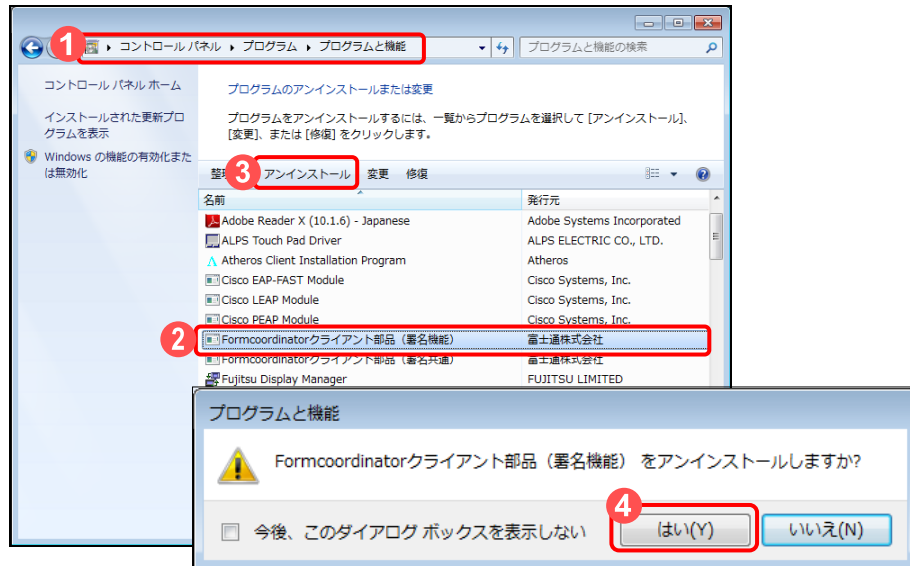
1 ▸ コントロール パネル ▸ プログラム ▸ プログラムと機能

プログラムと機能の検索

コントロール パネル ホーム

インストールされた更新プログラムを表示

Windows の機能の有効化または無効化

プログラムのアンインストールまたは変更

プログラムをアンインストールするには、一覧からプログラムを選択して [アンインストール]、[変更]、または [修復] をクリックします。

整 3 アンインストール 変更 修復

| 名前 | 発行元 |
|---|---|
| Adobe Reader X (10.1.6) - Japanese | Adobe Systems Incorporated |
| ALPS Touch Pad Driver | ALPS ELECTRIC CO., LTD. |
| Atheros Client Installation Program | Atheros |
| Cisco EAP-FAST Module | Cisco Systems, Inc. |
| Cisco LEAP Module | Cisco Systems, Inc. |
| Cisco PEAP Module | Cisco Systems, Inc. |
| Formcoordinatorクライアント部品（署名機能） | 富士通株式会社 |
| Formcoordinatorクライアント部品（署名共通） | 富士通株式会社 |
| Fujitsu Display Manager | FUJITSU LIMITED |

2

プログラムと機能

Formcoordinatorクライアント部品（署名機能） をアンインストールしますか?

今後、このダイアログ ボックスを表示しない

4 はい(Y) いいえ(N)